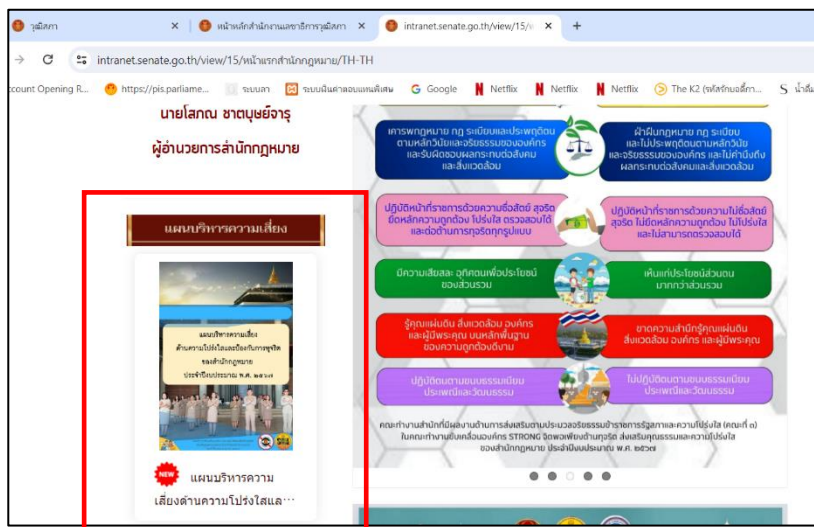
วุฒิสภา × หน้าหลักสำนักงานเลขาธิการวุฒิสภา × intranet.senate.go.th/view/15/ × +

intranet.senate.go.th/view/15/หน้าหลักสำนักกฎหมาย/TH-TH

ccount Opening R... https://pis.parliame... ระบบสา ระบบพิมพ์ค่าตอบแทนพิเศษ Google Netflix Netflix Netflix The K2 (รหัสรักบอดี้การ์... น้ำดื่ม

นายโสภณ ชาตบุษย์จารุ

ผู้อำนวยการสำนักกฎหมาย

แผนบริหารความเสี่ยง

แผนบริหารความเสี่ยง ด้านความโปร่งใสและป้องกันการทุจริต ของสำนักกฎหมาย ประจำปีงบประมาณ พ.ศ. ๒๕๖๗

NEW แผนบริหารความเสี่ยงด้านความโปร่งใสแล...

เคารพกฎหมาย กฎ ระเบียบและประพฤติตนตามหลักวินัยและจริยธรรมขององค์กร และรับผิดชอบผลกระทบต่อสังคมและสิ่งแวดล้อม

ฝ่าฝืนกฎหมาย กฎ ระเบียบ และไม่ประพฤติตนตามหลักวินัยและจริยธรรมขององค์กร และไม่คำนึงถึงผลกระทบต่อสังคมและสิ่งแวดล้อม

ปฏิบัติหน้าที่ราชการด้วยความซื่อสัตย์ สุจริต ยึดหลักความถูกต้อง โปร่งใส ตรวจสอบได้ และต่อต้านการทุจริตทุกรูปแบบ

ปฏิบัติหน้าที่ราชการด้วยความไม่ซื่อสัตย์สุจริต ไม่ยึดหลักความถูกต้อง ไม่โปร่งใส และไม่สามารถตรวจสอบได้

มีความเสียสละ อุทิศตนเพื่อประโยชน์ของส่วนรวม

เห็นแก่ประโยชน์ส่วนตนมากกว่าส่วนรวม

รู้คุณแผ่นดิน สิ่งแวดล้อม องค์กร และผู้มีพระคุณ บนหลักพื้นฐานของความถูกต้องดีงาม

ขาดความสำนึกรู้คุณแผ่นดิน สิ่งแวดล้อม องค์กร และผู้มีพระคุณ

ปฏิบัติตนตามขนบธรรมเนียม ประเพณีและวัฒนธรรม

ไม่ปฏิบัติตนตามขนบธรรมเนียม ประเพณีและวัฒนธรรม

คณะทำงานสำนักที่มีผลงานด้านการส่งเสริมตามประมวลจริยธรรมข้าราชการรัฐสภาและความโปร่งใส (คณะที่ ๑) ในคณะทำงานขับเคลื่อนองค์กร STRONG จิตพอเพียงต้านทุจริต ส่งเสริมคุณธรรมและความโปร่งใส ของสำนักกฎหมาย ประจำปีงบประมาณ พ.ศ. ๒๕๖๗